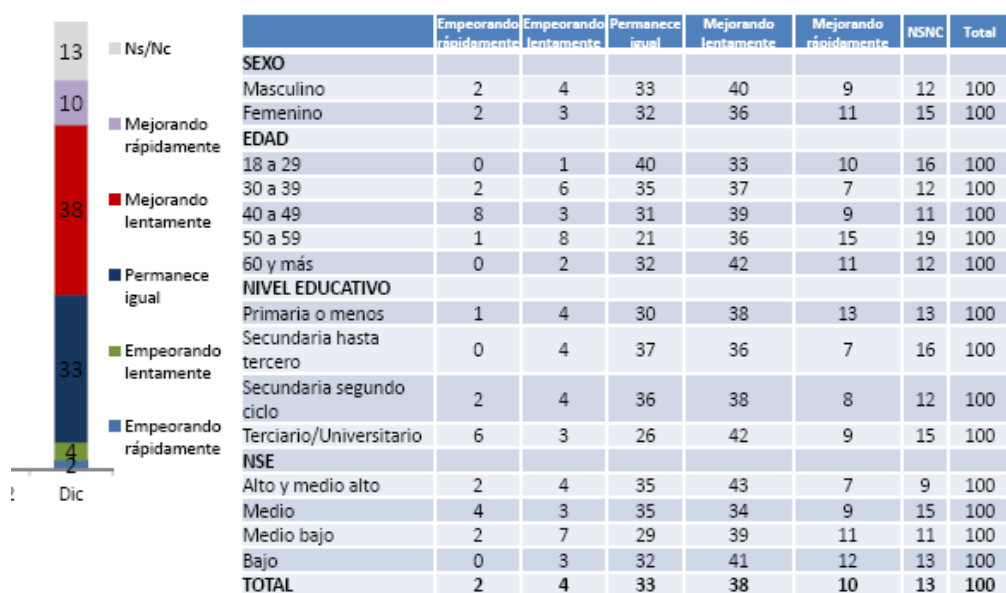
13
10
38
33
4
2
2
Dic

Ns/Nc
Mejorando rápidamente
Mejorando lentamente
Permanece igual
Empeorando lentamente
Empeorando rápidamente

| | Empeorando rápidamente | Empeorando lentamente | Permanece igual | Mejorando lentamente | Mejorando rápidamente | NSNC | Total |
|---|---|---|---|---|---|---|---|
| SEXO | | | | | | | |
| Masculino | 2 | 4 | 33 | 40 | 9 | 12 | 100 |
| Femenino | 2 | 3 | 32 | 36 | 11 | 15 | 100 |
| EDAD | | | | | | | |
| 18 a 29 | 0 | 1 | 40 | 33 | 10 | 16 | 100 |
| 30 a 39 | 2 | 6 | 35 | 37 | 7 | 12 | 100 |
| 40 a 49 | 8 | 3 | 31 | 39 | 9 | 11 | 100 |
| 50 a 59 | 1 | 8 | 21 | 36 | 15 | 19 | 100 |
| 60 y más | 0 | 2 | 32 | 42 | 11 | 12 | 100 |
| NIVEL EDUCATIVO | | | | | | | |
| Primaria o menos | 1 | 4 | 30 | 38 | 13 | 13 | 100 |
| Secundaria hasta tercero | 0 | 4 | 37 | 36 | 7 | 16 | 100 |
| Secundaria segundo ciclo | 2 | 4 | 36 | 38 | 8 | 12 | 100 |
| Terciario/Universitario | 6 | 3 | 26 | 42 | 9 | 15 | 100 |
| NSE | | | | | | | |
| Alto y medio alto | 2 | 4 | 35 | 43 | 7 | 9 | 100 |
| Medio | 4 | 3 | 35 | 34 | 9 | 15 | 100 |
| Medio bajo | 2 | 7 | 29 | 39 | 11 | 11 | 100 |
| Bajo | 0 | 3 | 32 | 41 | 12 | 13 | 100 |
| TOTAL | 2 | 4 | 33 | 38 | 10 | 13 | 100 |